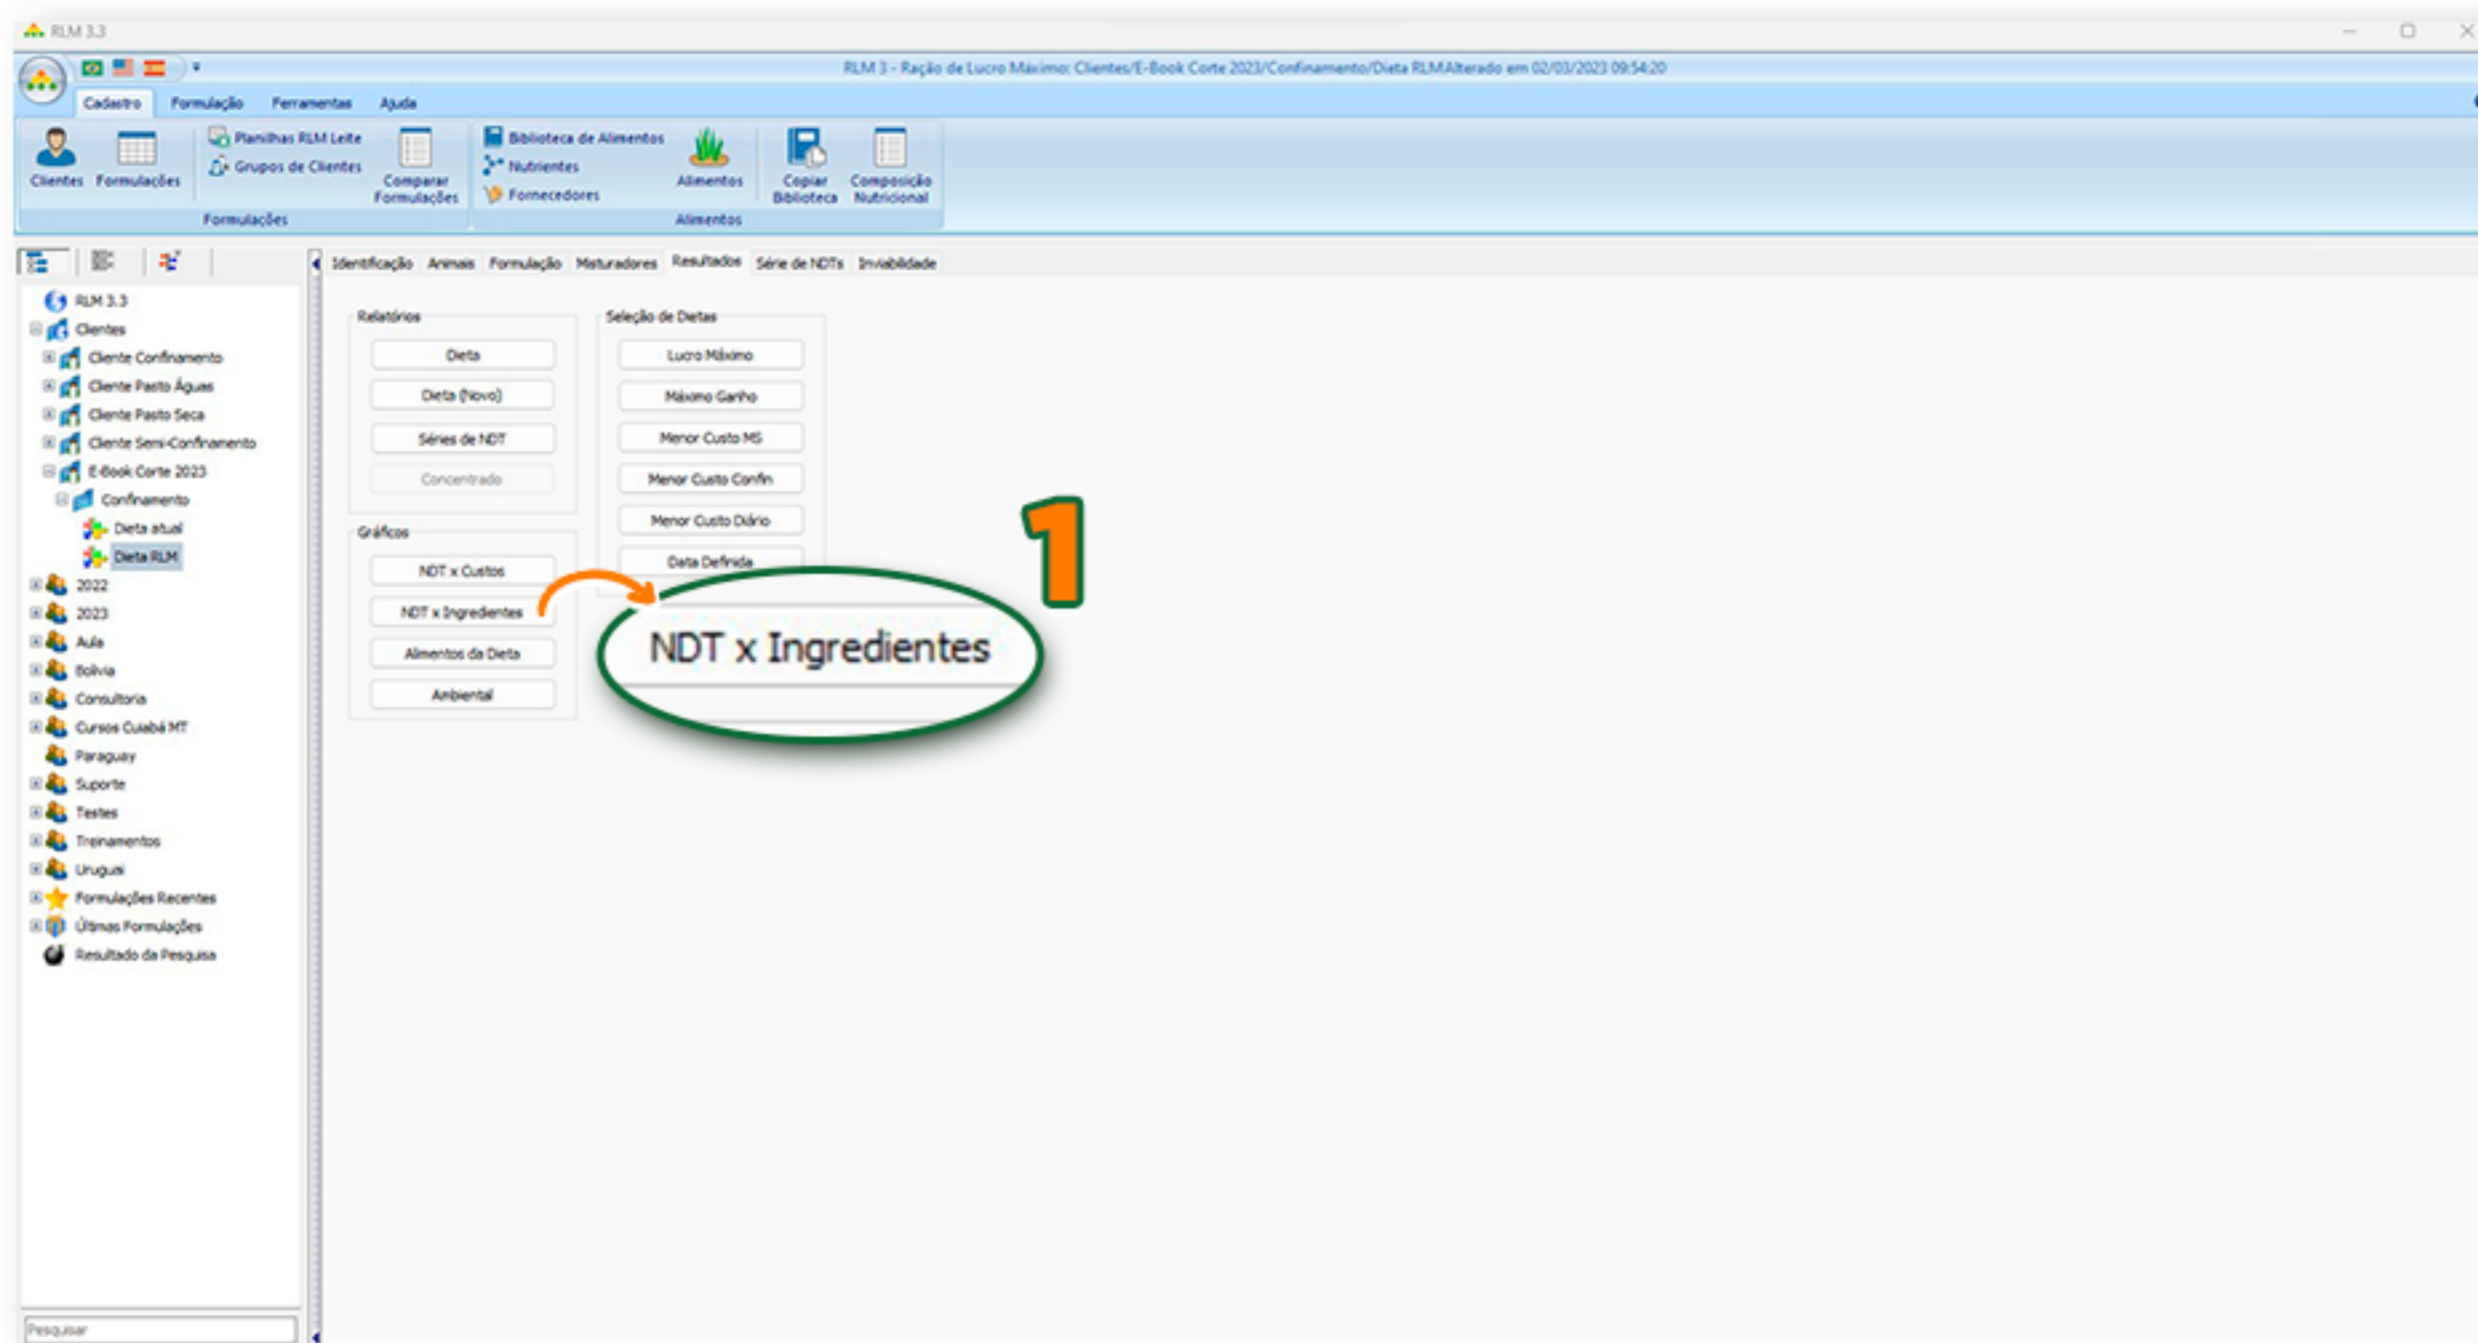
RLM 3.3

RLM 3 - Ração de Lucro Máximo: Clientes/E-Book Corte 2023/Confinamento/Dieta RLMAlterado em 02/03/2023 09:54:20

Cadastro Formulação Ferramentas Ajuda

Clientes Formulações Planilhas RLM Leite Grupos de Clientes Comparar Formulações Formulações

Biblioteca de Alimentos Nutrientes Fornecedores Alimentos Alimentos Copiar Biblioteca Composição Nutricional

RLM 3.3
Clientes
Cliente Confinamento
Cliente Pasto Águas
Cliente Pasto Seca
Cliente Semi-Confinamento
E-Book Corte 2023
Confinamento
Dieta atual
Dieta RLM
2022
2023
Aula
Bolivia
Consultoria
Cursos Cuiabá MT
Paraguay
Suporte
Testes
Treinamentos
Uruguai
Formulações Recentes
Últimas Formulações
Resultado da Pesquisa

Pesquisar

Identificação Animais Formulação Maturadores Resultados Série de NDTs Inviabilidade

Relatórios
Dieta
Dieta (Novo)
Séries de NDT
Concentrado

Gráficos
NDT x Custos
NDT x Ingredientes
Alimentos da Dieta
Ambiental

Seleção de Dietas
Lucro Máximo
Máximo Ganho
Menor Custo MS
Menor Custo Confin
Menor Custo Diário
Data Definida

1

NDT x Ingredientes